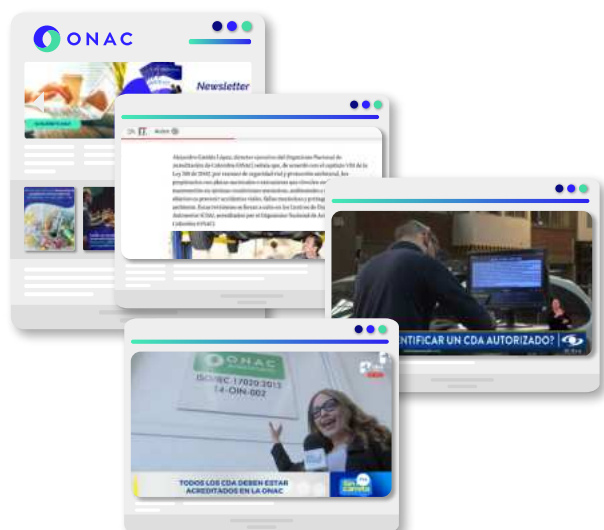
ONAC

Newsletter

Alejandro Giraldo López, director ejecutivo del Organismo Nacional de Acreditación de Colombia (ONAC) señala que, de acuerdo con el capítulo VIII de la Ley 769 de 2002, por razones de seguridad vial y protección ambiental, los propietarios con placas nacionales o extranjeras que circulen en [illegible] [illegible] en óptimas condiciones mecánicas, ambientales y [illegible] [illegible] prevenir accidentes viales, fallas mecánicas y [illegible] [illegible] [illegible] Centros de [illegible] Automotor (CDA), acreditados por el Organismo Nacional de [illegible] Colombia (ONAC).

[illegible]NTIFICAR UN CDA AUTORIZADO?

ONAC
ISO/IEC 17020:2012
14-OIN-002

TODOS LOS CDA DEBEN ESTAR ACREDITADOS EN LA ONAC